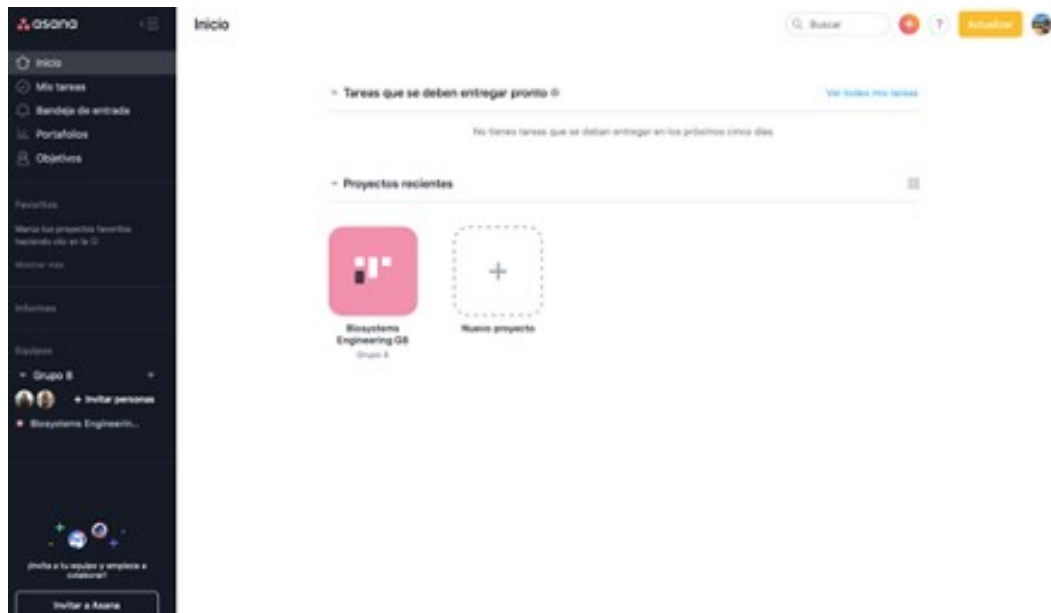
asana

Inicio
Mis tareas
Bandeja de entrada
Portafolios
Objetivos

Favoritos
Marca tus proyectos favoritos haciendo clic en la ☆
Mostrar más

Informes

Equipos
Grupo 8
+ Invitar personas
Biosystems Engineerin...

¡Invita a tu equipo y empieza a colaborar!
Invitar a Asana

Inicio

Buscar
?
Actualizar

Tareas que se deben entregar pronto
Ver todas mis tareas
No tienes tareas que se deban entregar en los próximos cinco días

Proyectos recientes

Biosystems Engineering G8
Grupo 8

Nuevo proyecto